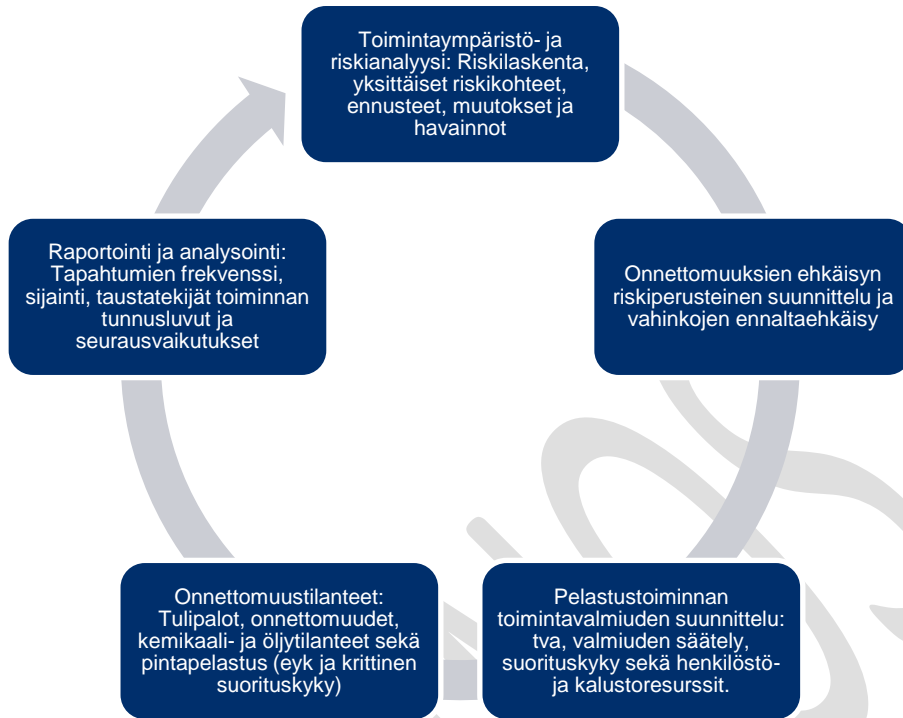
Toimintaympäristö- ja riskianalyysi: Riskilaskenta, yksittäiset riskikohteet, ennusteet, muutokset ja havainnot

Onnettomuuksien ehkäisyn riskiperusteinen suunnittelu ja vahinkojen ennaltaehkäisy

Pelastustoiminnan toimintavalmiuden suunnittelu: tva, valmiuden säätely, suorituskyky sekä henkilöstö- ja kalustoresurssit.

Onnettomuustilanteet: Tulipalot, onnettomuudet, kemikaali- ja öljytilanteet sekä pintapelastus (eyk ja krittinen suorituskyky)

Raportointi ja analysointi: Tapahtumien frekvenssi, sijainti, taustatekijät toiminnan tunnusluvut ja seurausvaikutukset